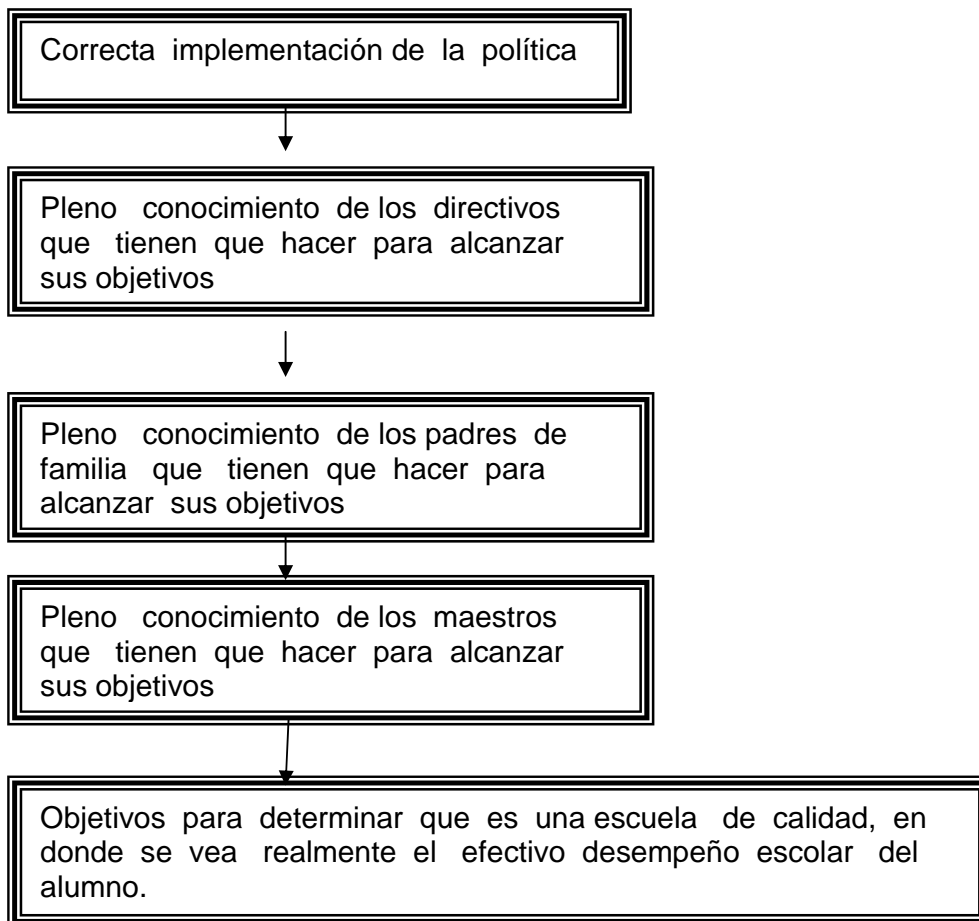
Correcta implementación de la política

Pleno conocimiento de los directivos que tienen que hacer para alcanzar sus objetivos

Pleno conocimiento de los padres de familia que tienen que hacer para alcanzar sus objetivos

Pleno conocimiento de los maestros que tienen que hacer para alcanzar sus objetivos

Objetivos para determinar que es una escuela de calidad, en donde se vea realmente el efectivo desempeño escolar del alumno.